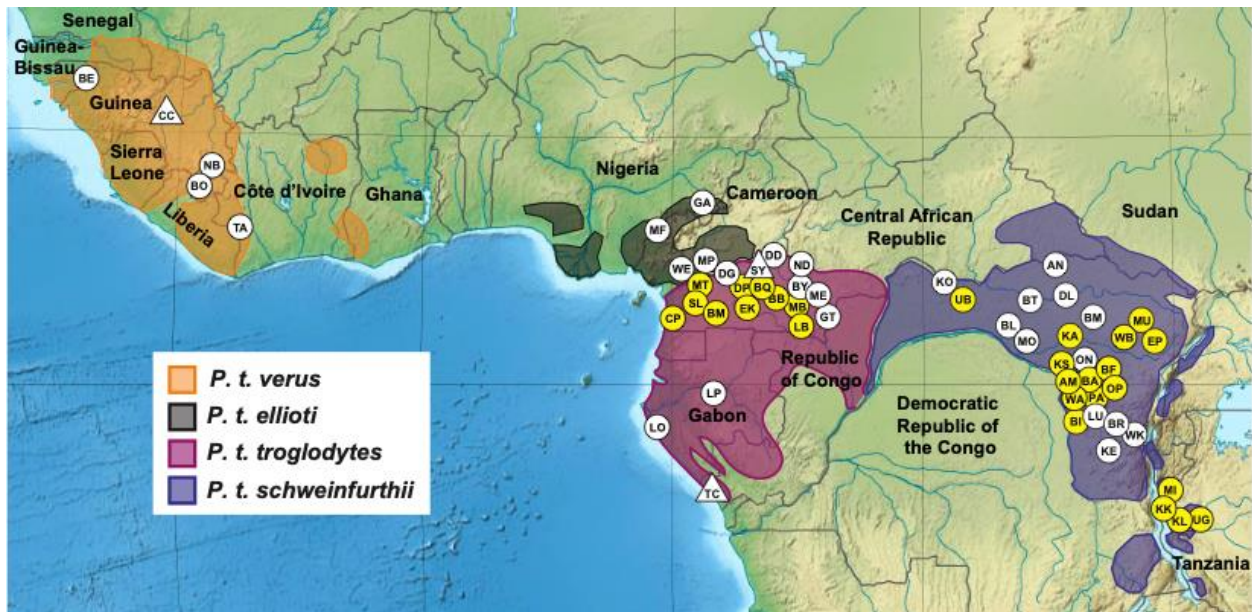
Senegal
Guinea-Bissau
BE
Guinea
CC
Sierra Leone
NB
BO
Liberia
TA
Côte d'Ivoire
Ghana
Nigeria
GA
Cameroon
MF
WE
MP
DG
SY
DD
ND
MT
DP
BQ
BB
BY
ME
SL
BM
EK
MB
GT
CP
LB
Central African Republic
KO
UB
Sudan
AN
BT
DL
BL
MO
BM
KA
MU
WB
EP
KS
ON
BF
AM
BA
OP
WA
PA
BI
LU
BR
WK
KE
Republic of Congo
Democratic Republic of the Congo
LP
Gabon
LO
TC
MI
KK
KL
UG
Tanzania
P. t. verus
P. t. ellioti
P. t. troglodytes
P. t. schweinfurthii